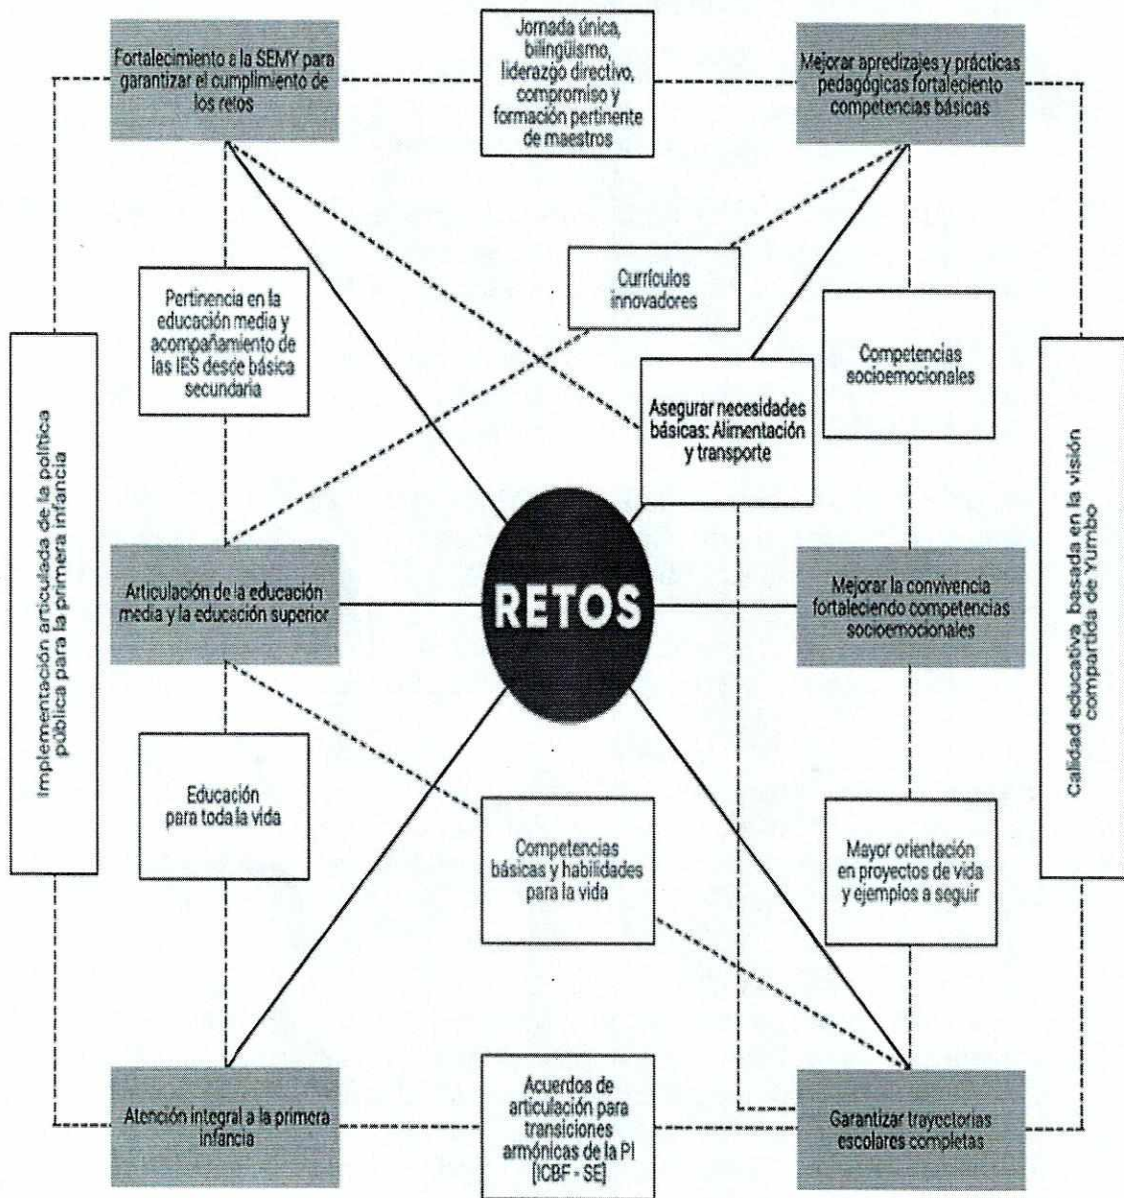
Fortalecimiento a la SEMY para garantizar el cumplimiento de los retos

Jornada única, bilingüismo, liderazgo directivo, compromiso y formación pertinente de maestros

Mejorar apredizajes y prácticas pedagógicas fortaleciento competencias básicas

Currículos innovadores

Pertinencia en la educación media y acompañamiento de las IES desde básica secundaria

Competencias socioemocionales

Asegurar necesidades básicas: Alimentación y transporte

Implementación articulada de la política pública para la primera infancia

Calidad educativa basada en la visión compartida de Yumbo

Articulación de la educación media y la educación superior

RETOS

Mejorar la convivencia fortaleciendo competencias socioemocionales

Educación para toda la vida

Competencias básicas y habilidades para la vida

Mayor orientación en proyectos de vida y ejemplos a seguir

Atención integral a la primera infancia

Acuerdos de articulación para transiciones armónicas de la PI [ICBF - SE]

Garantizar trayectorias escolares completas